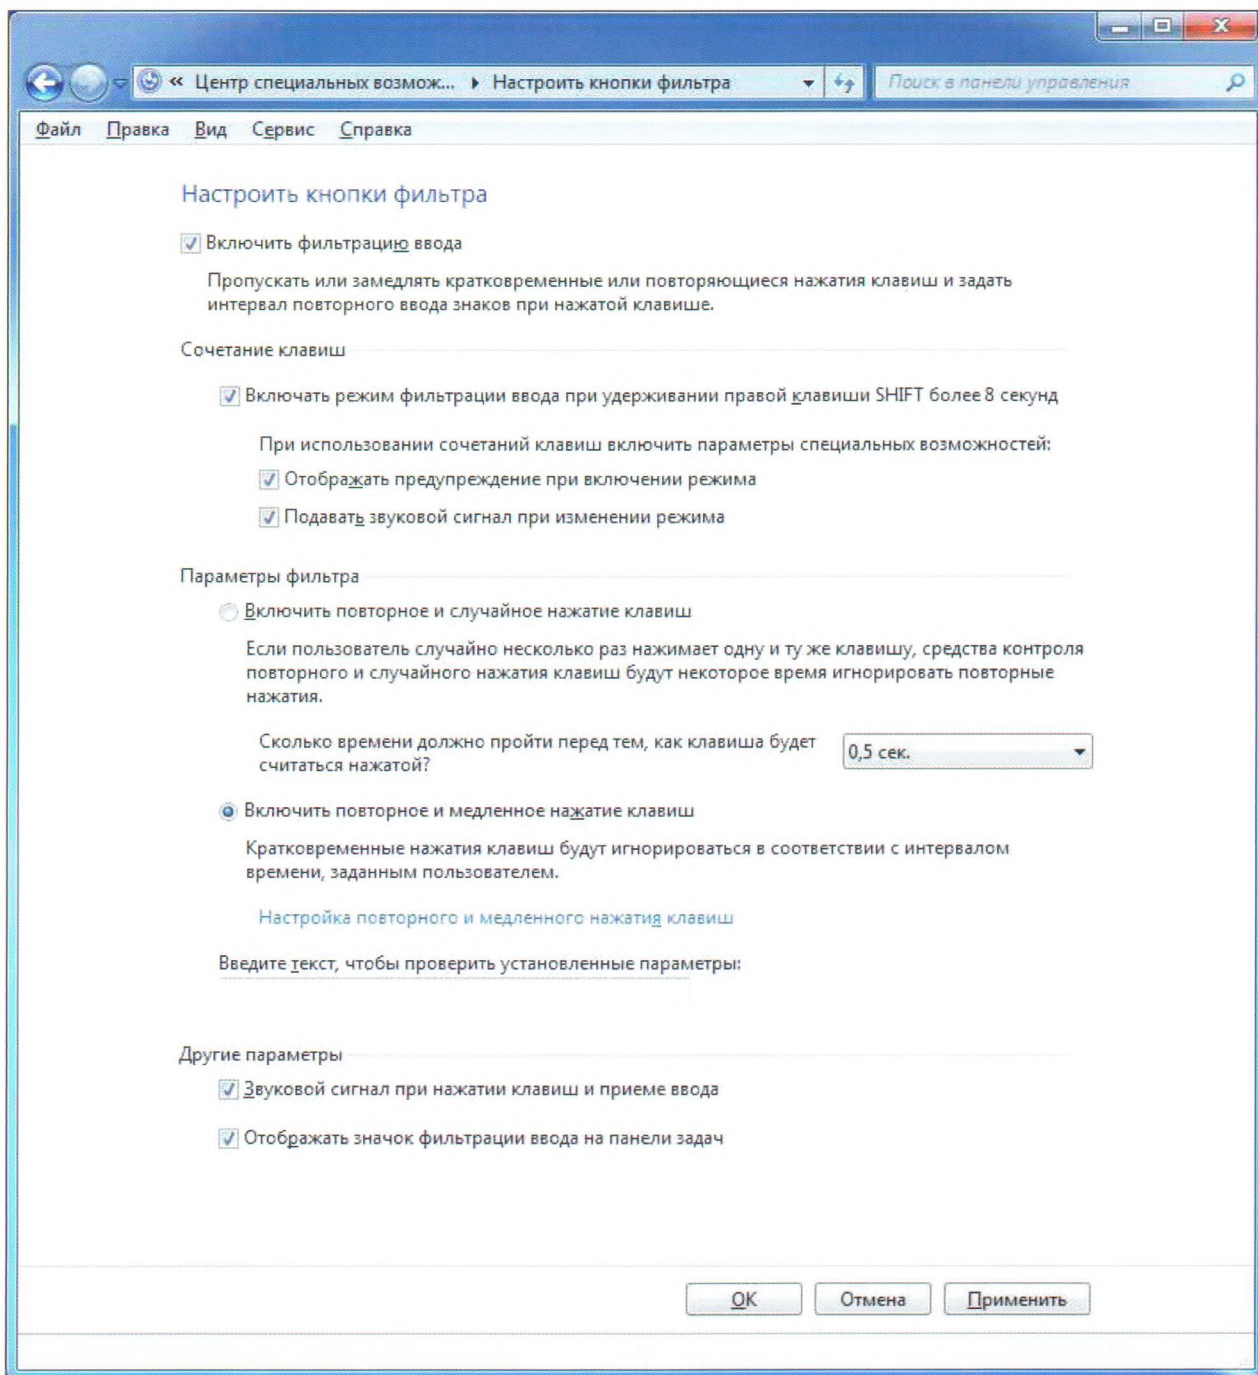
« Центр специальных возмож... ▸ Настроить кнопки фильтра

Поиск в панели управления

Файл Правка Вид Сервис Справка

Настроить кнопки фильтра

Включить фильтрацию ввода

Пропускать или замедлять кратковременные или повторяющиеся нажатия клавиш и задать интервал повторного ввода знаков при нажатой клавише.

Сочетание клавиш

Включать режим фильтрации ввода при удерживании правой клавиши SHIFT более 8 секунд

При использовании сочетаний клавиш включить параметры специальных возможностей:

Отображать предупреждение при включении режима

Подавать звуковой сигнал при изменении режима

Параметры фильтра

Включить повторное и случайное нажатие клавиш

Если пользователь случайно несколько раз нажимает одну и ту же клавишу, средства контроля повторного и случайного нажатия клавиш будут некоторое время игнорировать повторные нажатия.

Сколько времени должно пройти перед тем, как клавиша будет считаться нажатой?

0,5 сек.

Включить повторное и медленное нажатие клавиш

Кратковременные нажатия клавиш будут игнорироваться в соответствии с интервалом времени, заданным пользователем.

Настройка повторного и медленного нажатия клавиш

Введите текст, чтобы проверить установленные параметры:

Другие параметры

Звуковой сигнал при нажатии клавиш и приеме ввода

Отображать значок фильтрации ввода на панели задач

OK Отмена Применить